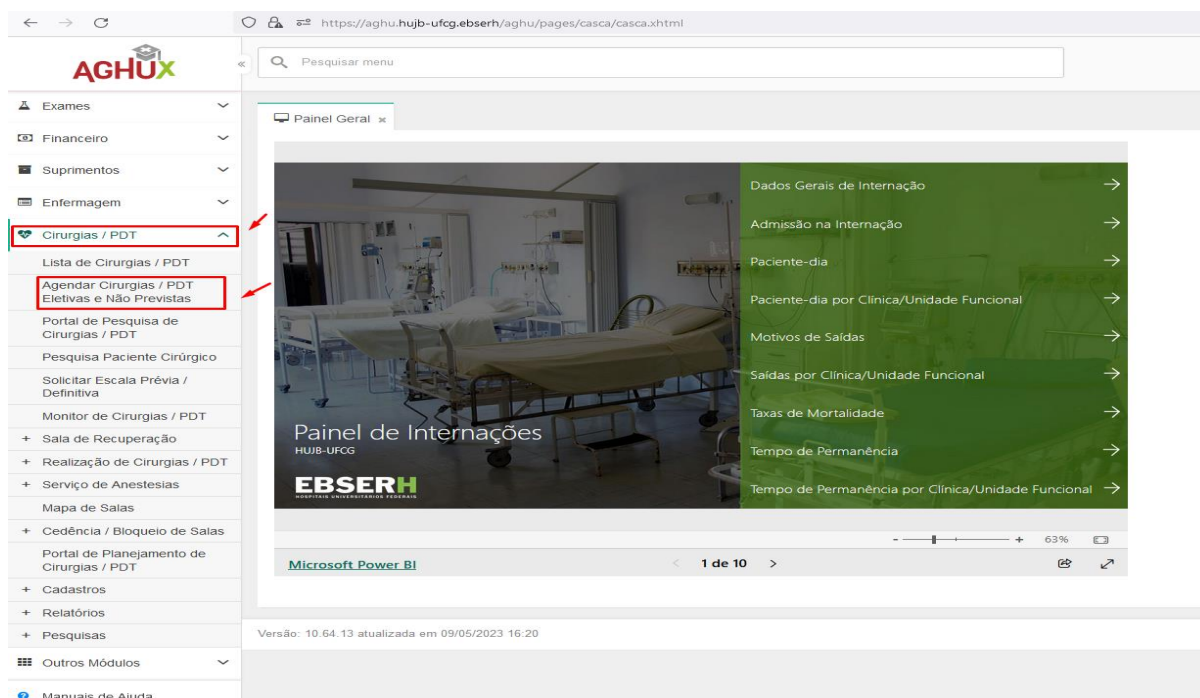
https://aghu.hujb-ufcg.ebserh/aghu/pages/casca/casca.xhtml

AGHUX

Pesquisar menu

Exames
Financeiro
Suprimentos
Enfermagem
Cirurgias / PDT
Lista de Cirurgias / PDT
Agendar Cirurgias / PDT Eletivas e Não Previstas
Portal de Pesquisa de Cirurgias / PDT
Pesquisa Paciente Cirúrgico
Solicitar Escala Prévia / Definitiva
Monitor de Cirurgias / PDT
+ Sala de Recuperação
+ Realização de Cirurgias / PDT
+ Serviço de Anestesias
Mapa de Salas
+ Cedência / Bloqueio de Salas
Portal de Planejamento de Cirurgias / PDT
+ Cadastros
+ Relatórios
+ Pesquisas
Outros Módulos
Manuais de Ajuda

Painel Geral ×

Painel de Internações
HUJB-UFCG
EBSERH
HOSPITAIS UNIVERSITÁRIOS FEDERAIS

Dados Gerais de Internação →
Admissão na Internação →
Paciente-dia →
Paciente-dia por Clínica/Unidade Funcional →
Motivos de Saídas →
Saídas por Clínica/Unidade Funcional →
Taxas de Mortalidade →
Tempo de Permanência →
Tempo de Permanência por Clínica/Unidade Funcional →

- + 63%

Microsoft Power BI
< 1 de 10 >

Versão: 10.64.13 atualizada em 09/05/2023 16:20